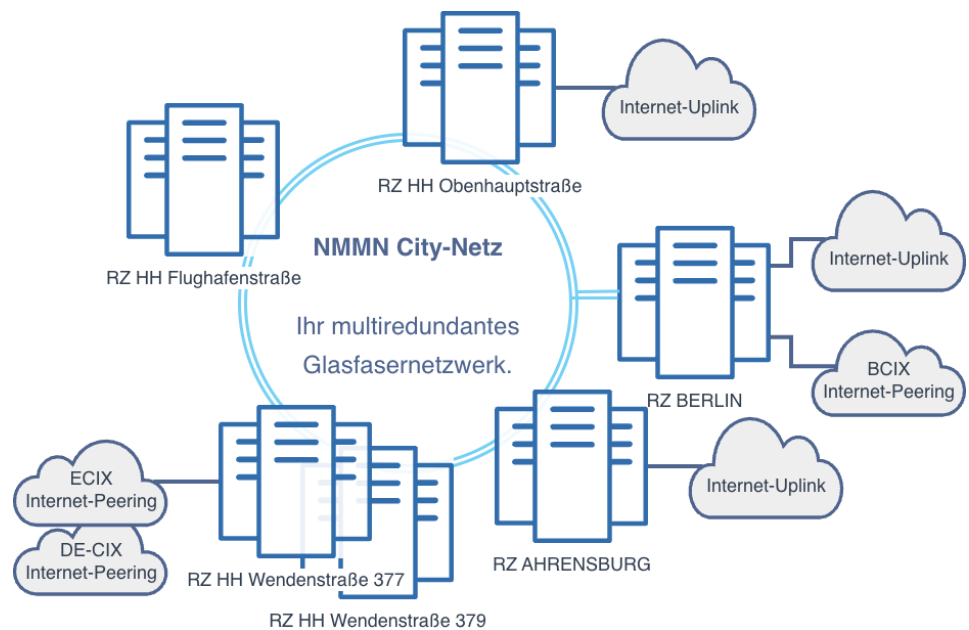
Internet-Uplink

RZ HH Obenhauptstraße

RZ HH Flughafenstraße

NMMN City-Netz

Ihr multiredundantes Glasfasernetzwerk.

Internet-Uplink

BCIX Internet-Peering

RZ BERLIN

Internet-Uplink

ECIX Internet-Peering

DE-CIX Internet-Peering

RZ HH Wendenstraße 377

RZ AHRENSBURG

RZ HH Wendenstraße 379